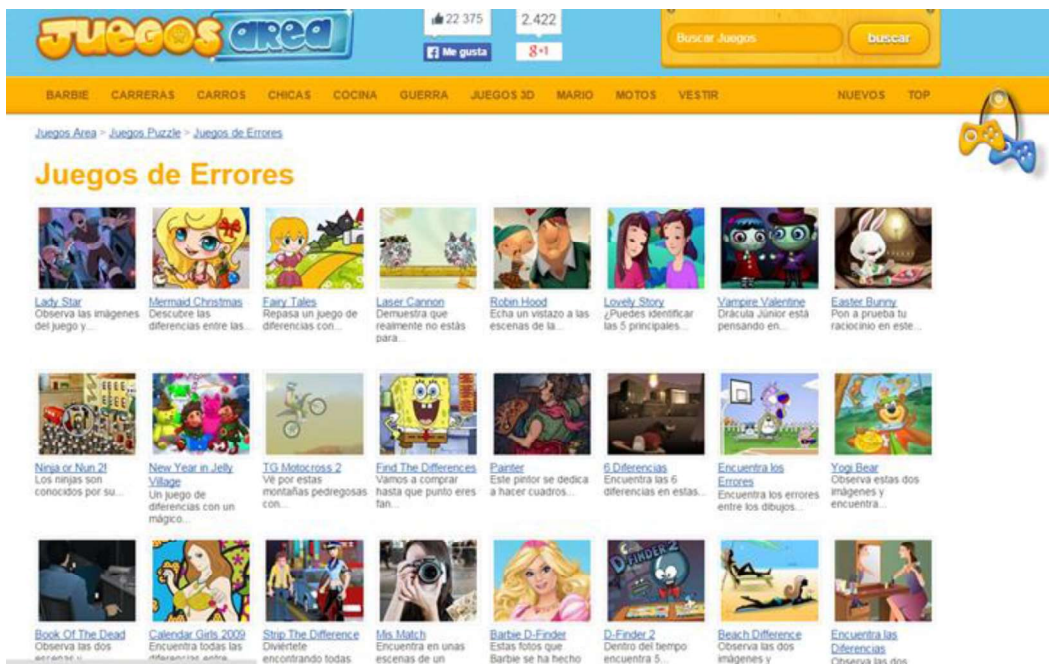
Juegos Area

22 375
Me gusta
2.422
g+1

Buscar Juegos
buscar

BARBIE CARRERAS CARROS CHICAS COCINA GUERRA JUEGOS 3D MARIO MOTOS VESTIR NUEVOS TOP

Juegos Area > Juegos Puzzle > Juegos de Errores

Juegos de Errores

Lady Star
Observa las imágenes del juego y...

Mermaid Christmas
Descubre las diferencias entre las...

Fairy Tales
Repasa un juego de diferencias con...

Laser Cannon
Demuestra que realmente no estás para...

Robin Hood
Echa un vistazo a las escenas de la...

Lovely Story
¿Puedes identificar las 5 principales...

Vampire Valentine
Drácula Júnior está pensando en...

Easter Bunny
Pon a prueba tu raciocinio en este...

Ninja or Nun 2!
Los ninjas son conocidos por su...

New Year in Jelly Village
Un juego de diferencias con un mágico...

TG Motocross 2
Vé por estas montañas pedregosas con...

Find The Differences
Vamos a comprar hasta que punto eres fan...

Painter
Este pintor se dedica a hacer cuadros...

6 Diferencias
Encuentra las 6 diferencias en estas...

Encuentra los Errores
Encuentra los errores entre los dibujos...

Yogi Bear
Observa estas dos imágenes y encuentra...

Book Of The Dead
Observa las dos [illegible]

Calendar Girls 2009
Encuentra todas las diferencias entre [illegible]

Strip The Difference
Diviértete encontrando todas

Mis Match
Encuentra en unas escenas de un

Barbie D-Finder
Estas fotos que Barbie se ha hecho

D-Finder 2
Dentro del tiempo encuentra 5...

Beach Difference
Observa las dos imágenes y

Encuentra las Diferencias
Observa las dos